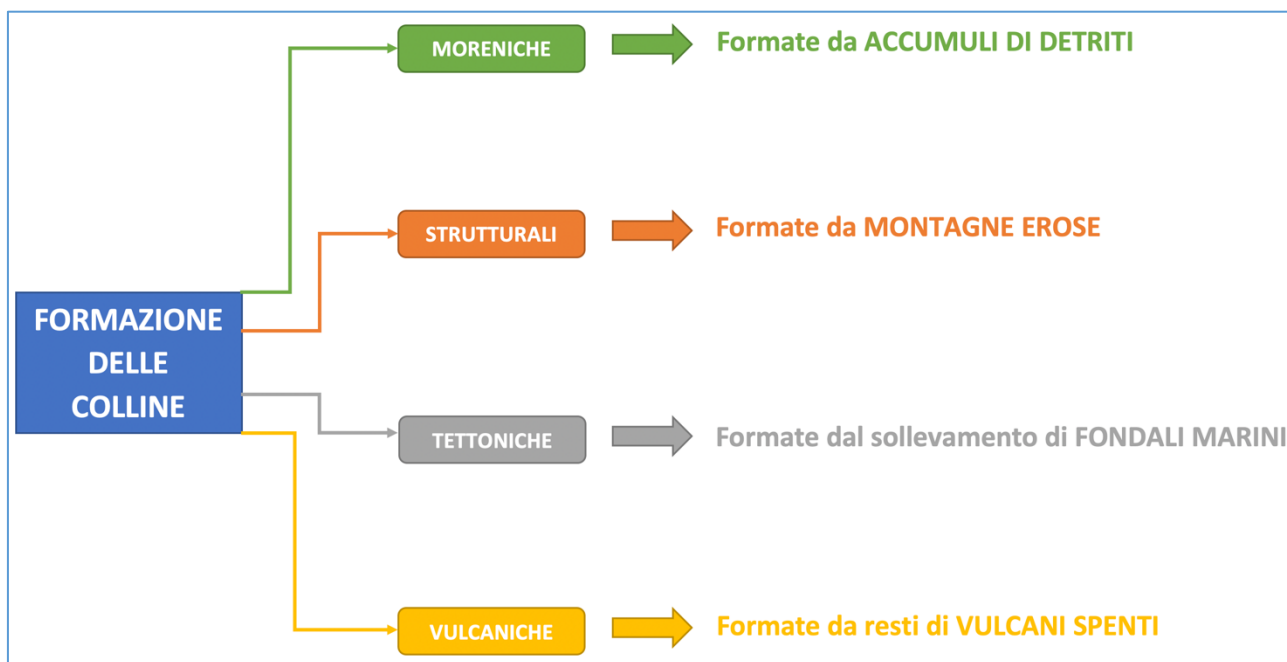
FORMAZIONE DELLE COLLINE

MORENICHE
Formate da ACCUMULI DI DETRITI

STRUTTURALI
Formate da MONTAGNE EROSE

TETTONICHE
Formate dal sollevamento di FONDALI MARINI

VULCANICHE
Formate da resti di VULCANI SPENTI